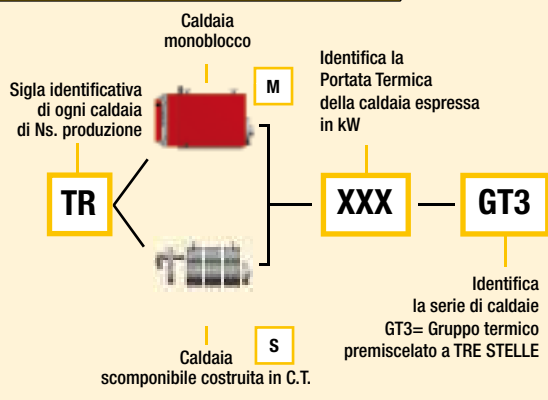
Caldaia monoblocco

Sigla identificativa di ogni caldaia di Ns. produzione

M

Identifica la Portata Termica della caldaia espressa in kW

TR

XXX

GT3

Identifica la serie di caldaie GT3= Gruppo termico premiscelato a TRE STELLE

S

Caldaia scomponibile costruita in C.T.